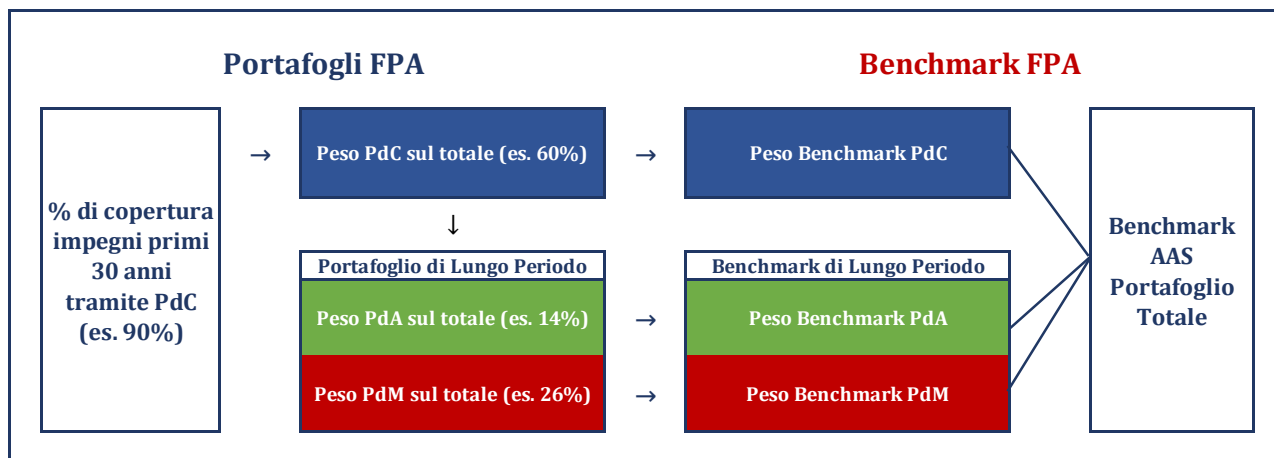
Portafogli FPA

Benchmark FPA

% di copertura impegni primi 30 anni tramite PdC (es. 90%)

→

Peso PdC sul totale (es. 60%)

→

Peso Benchmark PdC

↓

Portafoglio di Lungo Periodo

Peso PdA sul totale (es. 14%)

→

Peso PdM sul totale (es. 26%)

→

Benchmark di Lungo Periodo

Peso Benchmark PdA

Peso Benchmark PdM

Benchmark AAS Portafoglio Totale